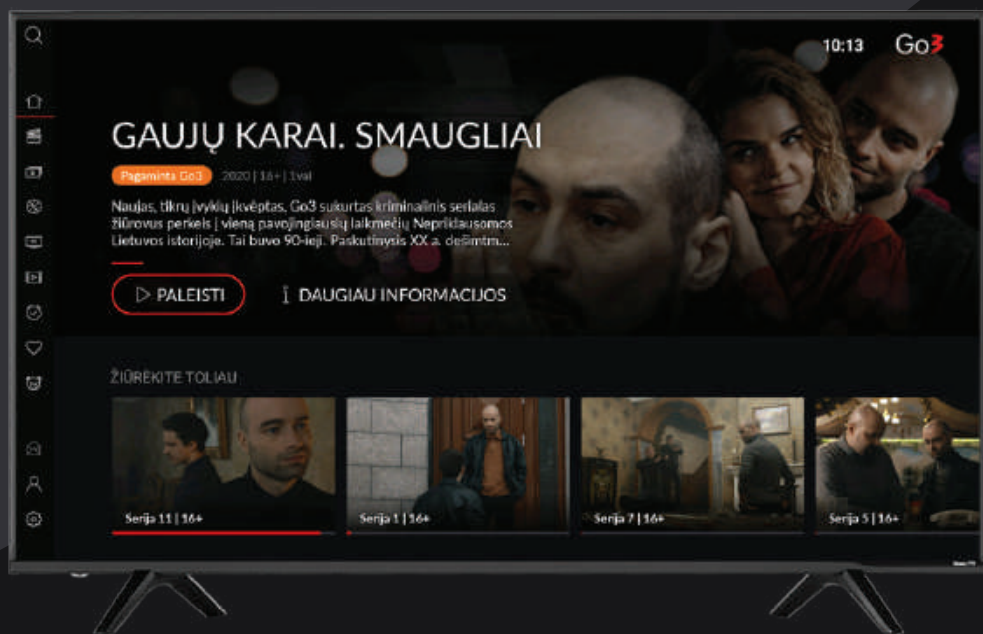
10:13 Go3

GAUJŲ KARAI. SMAUGLIAI

Pagaminta Go3 2020 | 16+ | 1val

Naujas, tikrų įvykių įkvėptas, Go3 sukurtas kriminalinis serialas žiūrovus perkels į vieną pavojingiausių laikmečių Nepriklausomos Lietuvos istorijoje. Tai buvo 90-ieji. Paskutinysis XX a. dešimtm...

PALEISTI

DAUGIAU INFORMACIJOS

ŽIŪRĖKITE TOLIAU

Serija 11 | 16+

Serija 1 | 16+

Serija 7 | 16+

Serija 5 | 16+